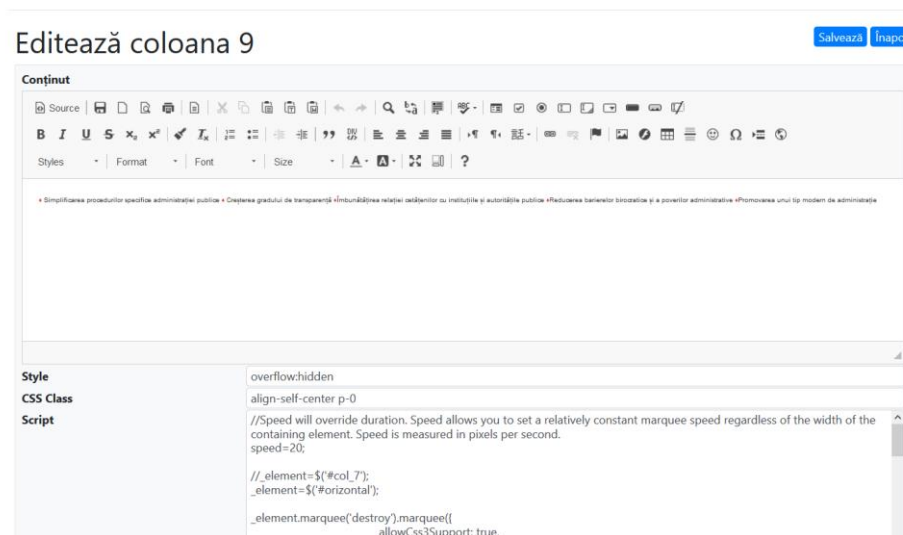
Editează coloana 9

Salvează Înapo

Conținut

Source

Styles Format Font Size

• Simplificarea procedurilor specifice administrației publice • Creșterea gradului de transparență •Îmbunătățirea relației cetățenilor cu instituțiile și autoritățile publice •Reducerea barierelor birocratice și a poverilor administrative •Promovarea unui tip modern de administrație

| | |
|---|---|
| Style | overflow:hidden |
| CSS Class | align-self-center p-0 |
| Script | //Speed will override duration. Speed allows you to set a relatively constant marquee speed regardless of the width of the containing element. Speed is measured in pixels per second.<br>speed=20;<br><br>//_element=$('#col_7');<br>_element=$('#orizontal');<br><br>_element.marquee('destroy').marquee({<br>allowCss3Support: true, |